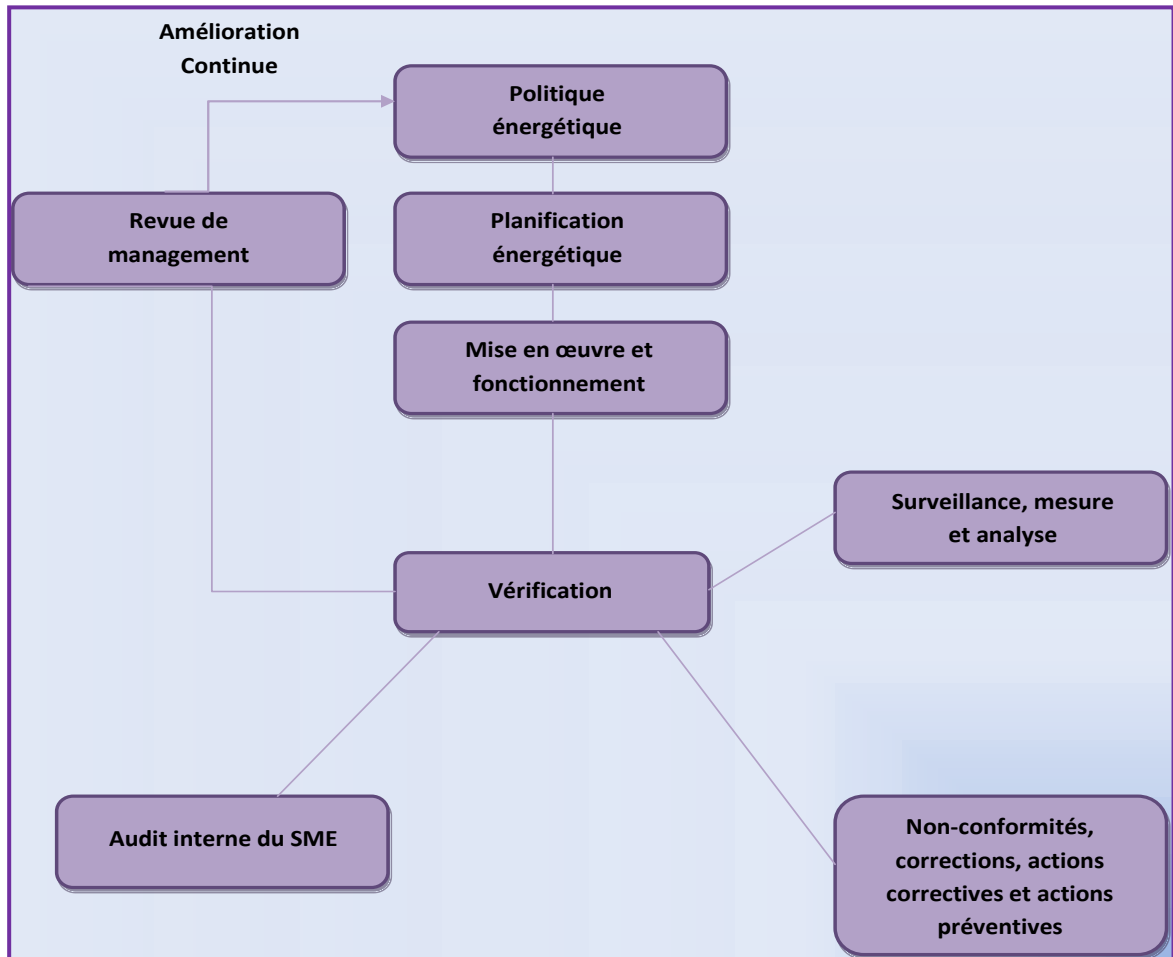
Amélioration Continue

Politique énergétique

Revue de management

Planification énergétique

Mise en œuvre et fonctionnement

Surveillance, mesure et analyse

Vérification

Audit interne du SME

Non-conformités, corrections, actions correctives et actions préventives